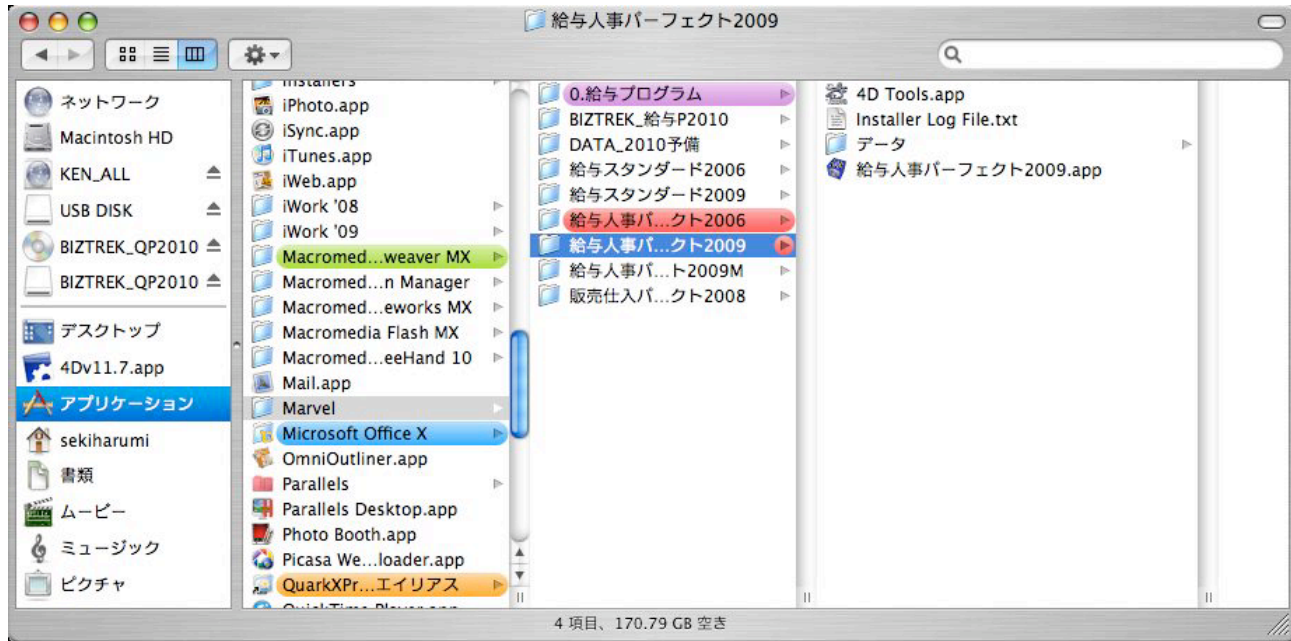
給与人事パーフェクト2009

ネットワーク
Macintosh HD
KEN_ALL
USB DISK
BIZTREK_QP2010
BIZTREK_QP2010
デスクトップ
4Dv11.7.app
アプリケーション
sekiharumi
書類
ムービー
ミュージック
ピクチャ

Installers
iPhoto.app
iSync.app
iTunes.app
iWeb.app
iWork '08
iWork '09
Macromed…weaver MX
Macromed…n Manager
Macromed…eworks MX
Macromedia Flash MX
Macromed…eeHand 10
Mail.app
Marvel
Microsoft Office X
OmniOutliner.app
Parallels
Parallels Desktop.app
Photo Booth.app
Picasa We…loader.app
QuarkXPr…エイリアス
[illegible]

0.給与プログラム
BIZTREK_給与P2010
DATA_2010予備
給与スタンダード2006
給与スタンダード2009
給与人事パ…クト2006
給与人事パ…クト2009
給与人事パ…ト2009M
販売仕入パ…クト2008

4D Tools.app
Installer Log File.txt
データ
給与人事パーフェクト2009.app

4 項目、170.79 GB 空き